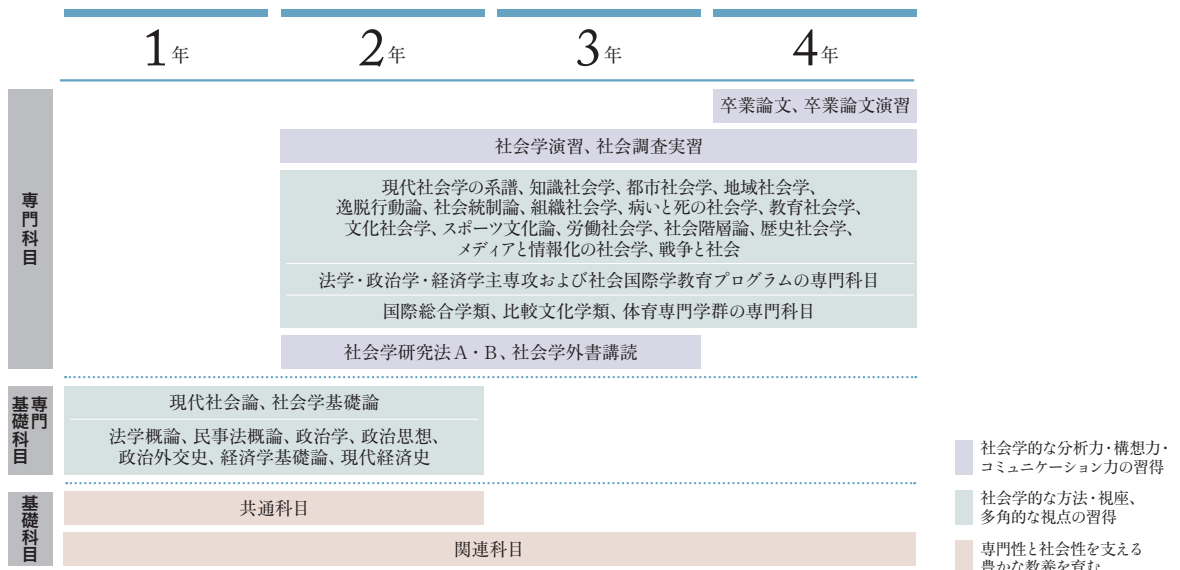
1年 2年 3年 4年

専門科目

卒業論文、卒業論文演習

社会学演習、社会調査実習

現代社会学の系譜、知識社会学、都市社会学、地域社会学、逸脱行動論、社会統制論、組織社会学、病いと死の社会学、教育社会学、文化社会学、スポーツ文化論、労働社会学、社会階層論、歴史社会学、メディアと情報化の社会学、戦争と社会

法学・政治学・経済学主専攻および社会国際学教育プログラムの専門科目

国際総合学類、比較文化学類、体育専門学群の専門科目

社会学研究法A・B、社会学外書講読

専門基礎科目

現代社会論、社会学基礎論

法学概論、民事法概論、政治学、政治思想、政治外交史、経済学基礎論、現代経済史

基礎科目

共通科目

関連科目

社会学的な分析力・構想力・コミュニケーション力の習得

社会学的な方法・視座、多角的な視点の習得

専門性と社会性を支える豊かな教養を育む